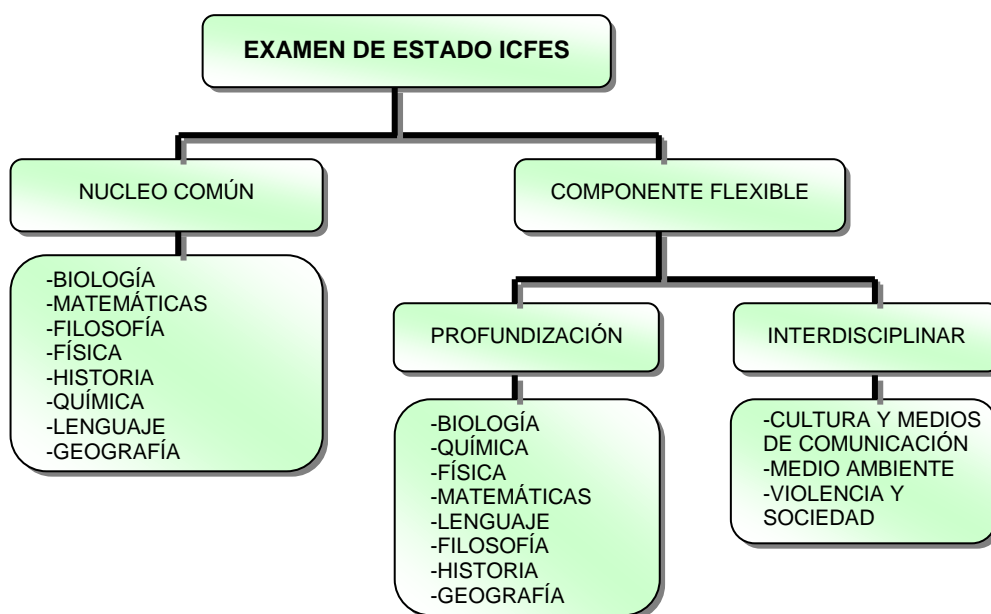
EXAMEN DE ESTADO ICFES

NUCLEO COMÚN

-BIOLOGÍA
-MATEMÁTICAS
-FILOSOFÍA
-FÍSICA
-HISTORIA
-QUÍMICA
-LENGUAJE
-GEOGRAFÍA

COMPONENTE FLEXIBLE

PROFUNDIZACIÓN

-BIOLOGÍA
-QUÍMICA
-FÍSICA
-MATEMÁTICAS
-LENGUAJE
-FILOSOFÍA
-HISTORIA
-GEOGRAFÍA

INTERDISCIPLINAR

-CULTURA Y MEDIOS DE COMUNICACIÓN
-MEDIO AMBIENTE
-VIOLENCIA Y SOCIEDAD